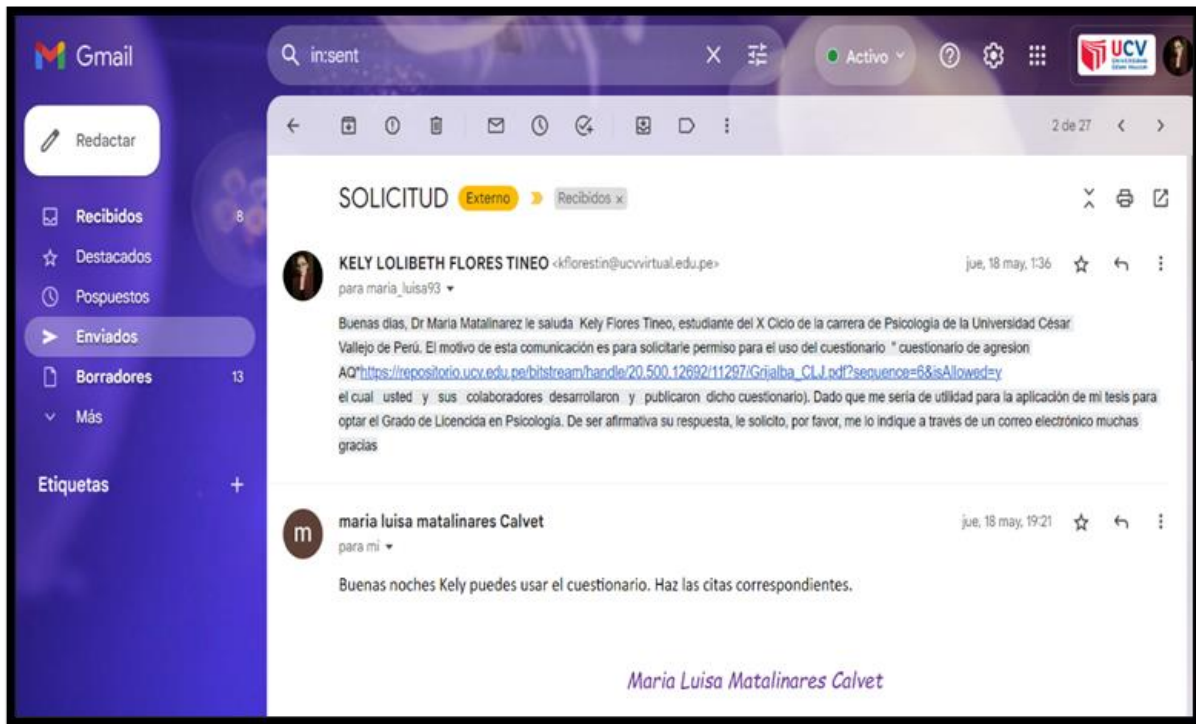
Gmail

in:sent

Activo

UCV

Redactar

Recibidos 8

Destacados

Pospuestos

Enviados

Borradores 13

Más

Etiquetas +

2 de 27

SOLICITUD Externo Recibidos ×

KELY LOLIBETH FLORES TINEO <kfloresti n@ucvvirtual.edu.pe>

para maria_luisa93

jue, 18 may, 1:36

Buenas dias, Dr Maria Matalinarez le saluda Kely Flores Tineo, estudiante del X Ciclo de la carrera de Psicologia de la Universidad César Vallejo de Perú. El motivo de esta comunicación es para solicitarle permiso para el uso del cuestionario " cuestionario de agresion AQ"https://repositorio.ucv.edu.pe/bitstream/handle/20.500.12692/11297/Grijalba_CLJ.pdf?sequence=6&isAllowed=y el cual usted y sus colaboradores desarrollaron y publicaron dicho cuestionario). Dado que me seria de utilidad para la aplicación de mi tesis para optar el Grado de Licencida en Psicología. De ser afirmativa su respuesta, le solicito, por favor, me lo indique a través de un correo electrónico muchas gracias

maria luisa matalinares Calvet

para mí

jue, 18 may, 19:21

Buenas noches Kely puedes usar el cuestionario. Haz las citas correspondientes.

Maria Luisa Matalinares Calvet